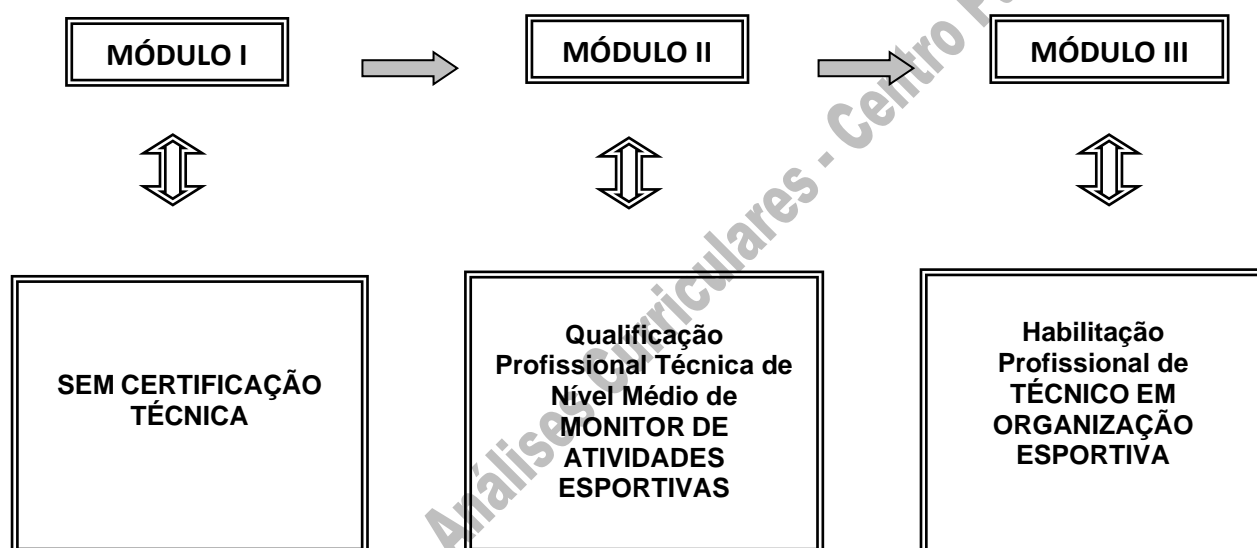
MÓDULO I

MÓDULO II

MÓDULO III

SEM CERTIFICAÇÃO TÉCNICA

Qualificação Profissional Técnica de Nível Médio de MONITOR DE ATIVIDADES ESPORTIVAS

Habilitação Profissional de TÉCNICO EM ORGANIZAÇÃO ESPORTIVA

Análises Curriculares - Centro P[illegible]